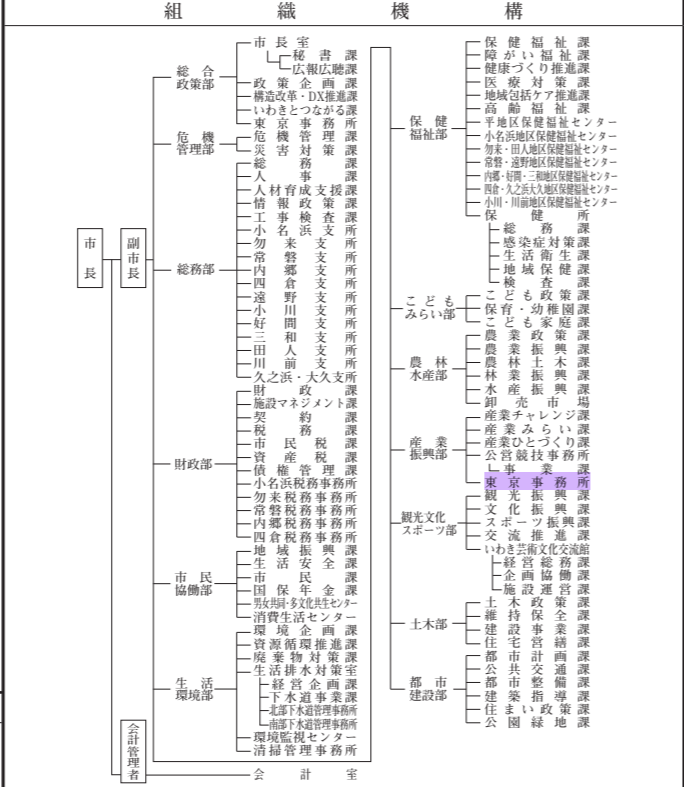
組　織　機　構

市長

副市長

総合政策部
市長室
秘書課
広報広聴課
政策企画課
構造改革・DX推進課
いわきとつながる課
東京事務所

危機管理部
危機管理課
災害対策課

総務部
総務課
人事課
人材育成支援課
情報政策課
工事検査課
小名浜支所
勿来支所
常磐支所
内郷支所
四倉支所
遠野支所
小川支所
好間支所
三和支所
田人支所
川前支所
久之浜・大久支所

財政部
財政課
施設マネジメント課
契約課
税務課
市民税課
資産税課
債権管理課
小名浜税務事務所
勿来税務事務所
常磐税務事務所
内郷税務事務所
四倉税務事務所

市民協働部
地域振興課
生活安全課
市民課
国保年金課
男女共同・多文化共生センター
消費生活センター

生活環境部
環境企画課
資源循環推進課
廃棄物対策課
生活排水対策室
経営企画課
下水道事業課
北部下水道管理事務所
南部下水道管理事務所
環境監視センター
清掃管理事務所

会計管理者
会計室

保健福祉部
保健福祉課
障がい福祉課
健康づくり推進課
医療対策課
地域包括ケア推進課
高齢福祉課
平地区保健福祉センター
小名浜地区保健福祉センター
勿来・田人地区保健福祉センター
常磐・遠野地区保健福祉センター
内郷・好間・三和地区保健福祉センター
四倉・久之浜大久地区保健福祉センター
小川・川前地区保健福祉センター
保健所
総務課
感染症対策課
生活衛生課
地域保健課
検査課

こどもみらい部
こども政策課
保育・幼稚園課
こども家庭課

農林水産部
農業政策課
農業振興課
農村土木課
林業振興課
水産振興課
卸売市場

産業振興部
産業チャレンジ課
産業みらい課
産業ひとづくり課
公営競技事務所
事業課
東京事務所

観光文化スポーツ部
観光振興課
文化振興課
スポーツ振興課
交流推進課
いわき芸術文化交流館
経営総務課
企画協働課
施設運営課

土木部
土木政策課
維持保全課
建設事業課
住宅営繕課

都市建設部
都市計画課
公共交通課
都市整備課
建築指導課
住まい政策課
公園緑地課